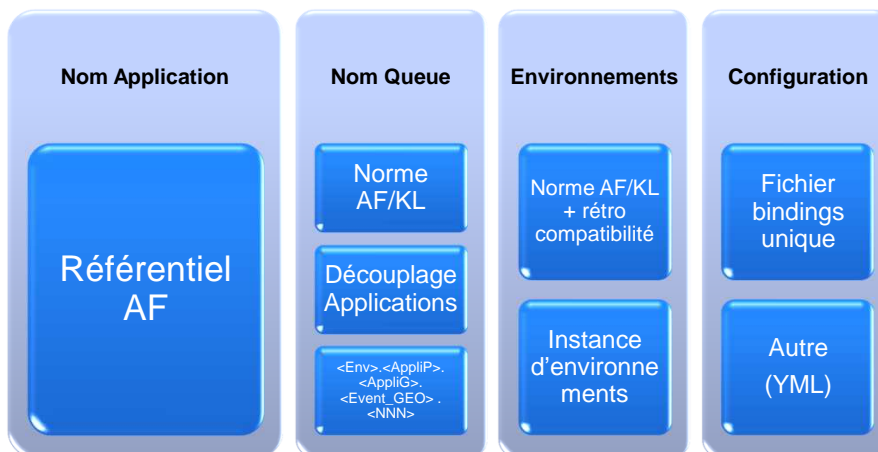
Nom Application

Référentiel AF

Nom Queue

Norme AF/KL

Découplage Applications

<Env>.<AppliP>.<AppliG>.<Event_GEO> .<NNN>

Environnements

Norme AF/KL + rétro compatibilité

Instance d'environne ments

Configuration

Fichier bindings unique

Autre (YML)